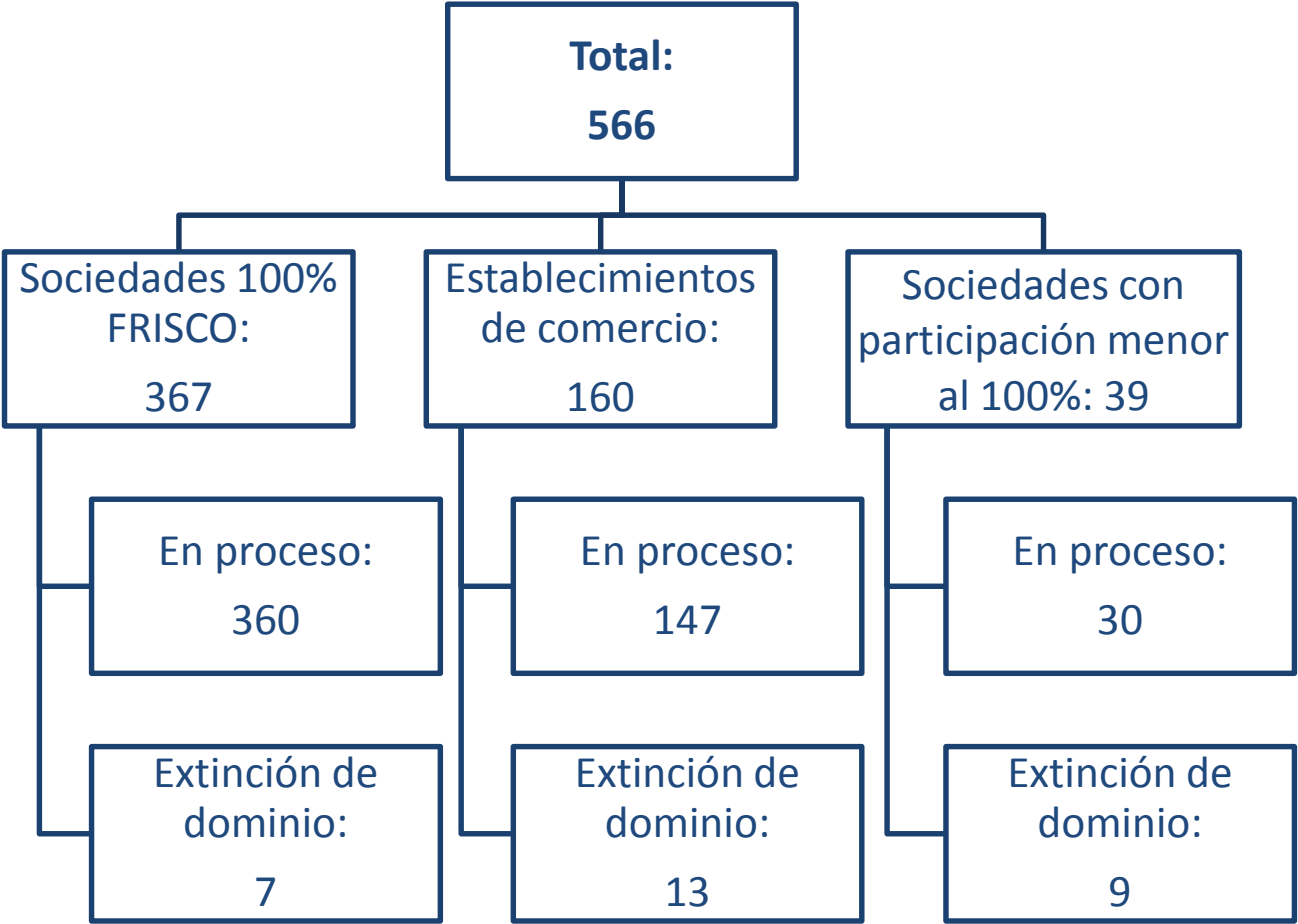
Total:
566

Sociedades 100% FRISCO:
367

En proceso:
360

Extinción de dominio:
7

Establecimientos de comercio:
160

En proceso:
147

Extinción de dominio:
13

Sociedades con participación menor al 100%: 39

En proceso:
30

Extinción de dominio:
9